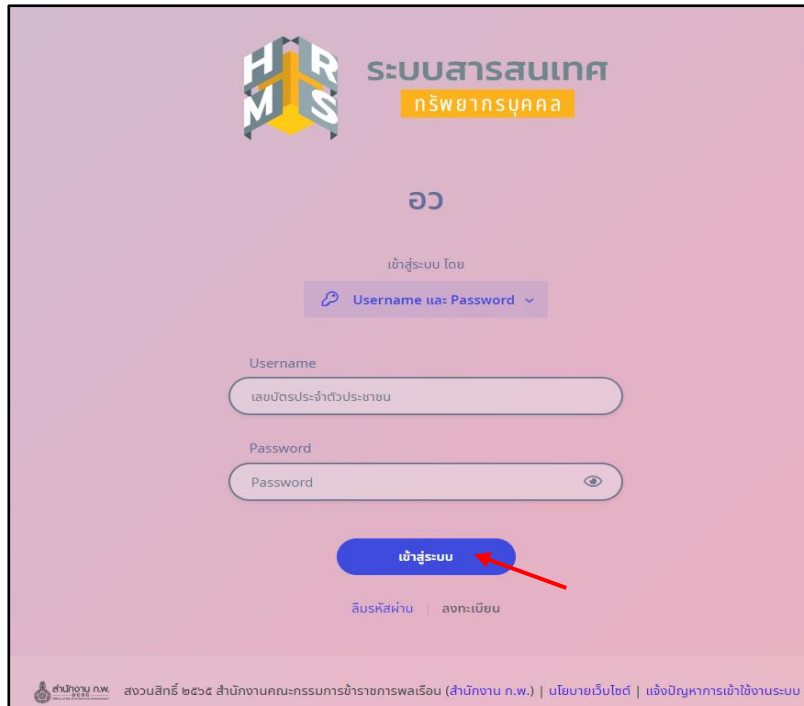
HRMS

ระบบสารสนเทศ
ทรัพยากรบุคคล

อว

เข้าสู่ระบบ โดย

Username และ Password

Username

เลขบัตรประจำตัวประชาชน

Password

Password

เข้าสู่ระบบ

ลืมรหัสผ่าน | ลงทะเบียน

สำนักงาน ก.พ. สงวนสิทธิ์ ๒๕๖๕ สำนักงานคณะกรรมการข้าราชการพลเรือน (สำนักงาน ก.พ.) | นโยบายเว็บไซต์ | แจ้งปัญหาการเข้าใช้งานระบบ